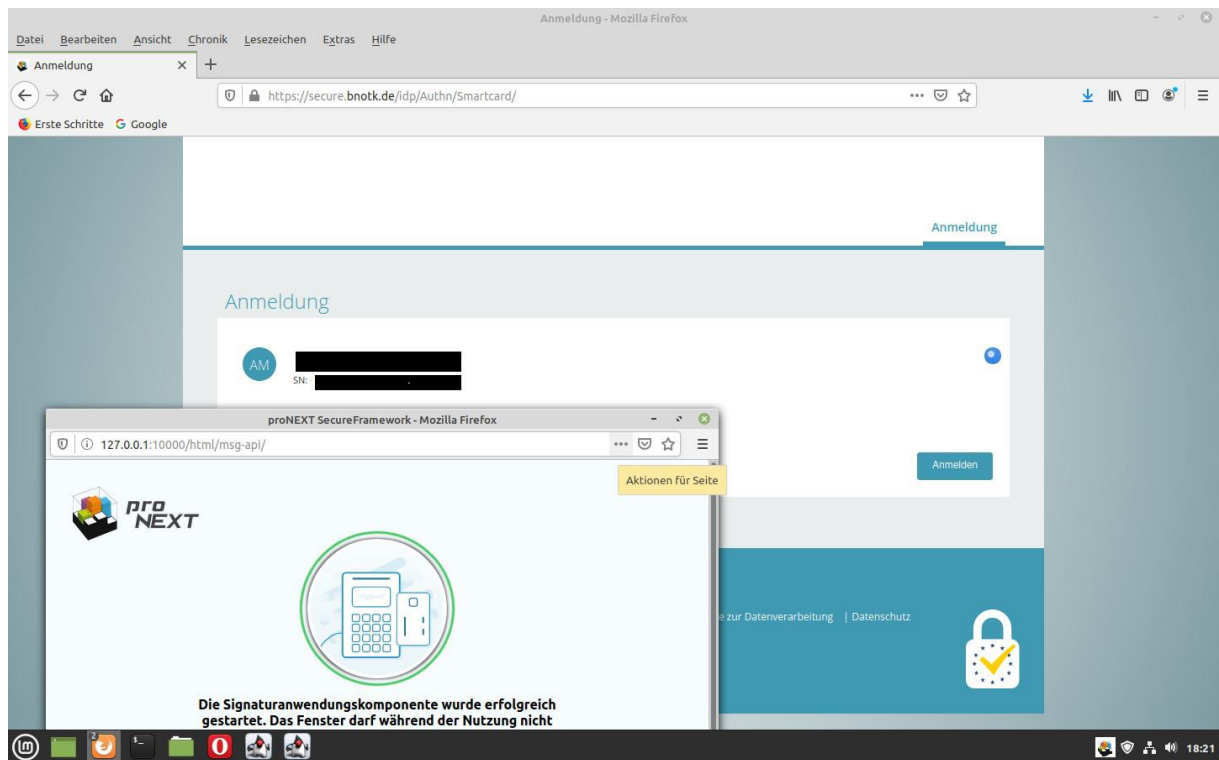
Anmeldung - Mozilla Firefox

Datei Bearbeiten Ansicht Chronik Lesezeichen Extras Hilfe

Anmeldung ×

https://secure.bnotk.de/idp/Authn/Smartcard/

Erste Schritte Google

Anmeldung

Anmeldung

AM

SN:

proNEXT SecureFramework - Mozilla Firefox

127.0.0.1:10000/html/msg-api/

Aktionen für Seite

Anmelden

pro NEXT

e zur Datenverarbeitung | Datenschutz

Die Signaturanwendungskomponente wurde erfolgreich gestartet. Das Fenster darf während der Nutzung nicht

18:21